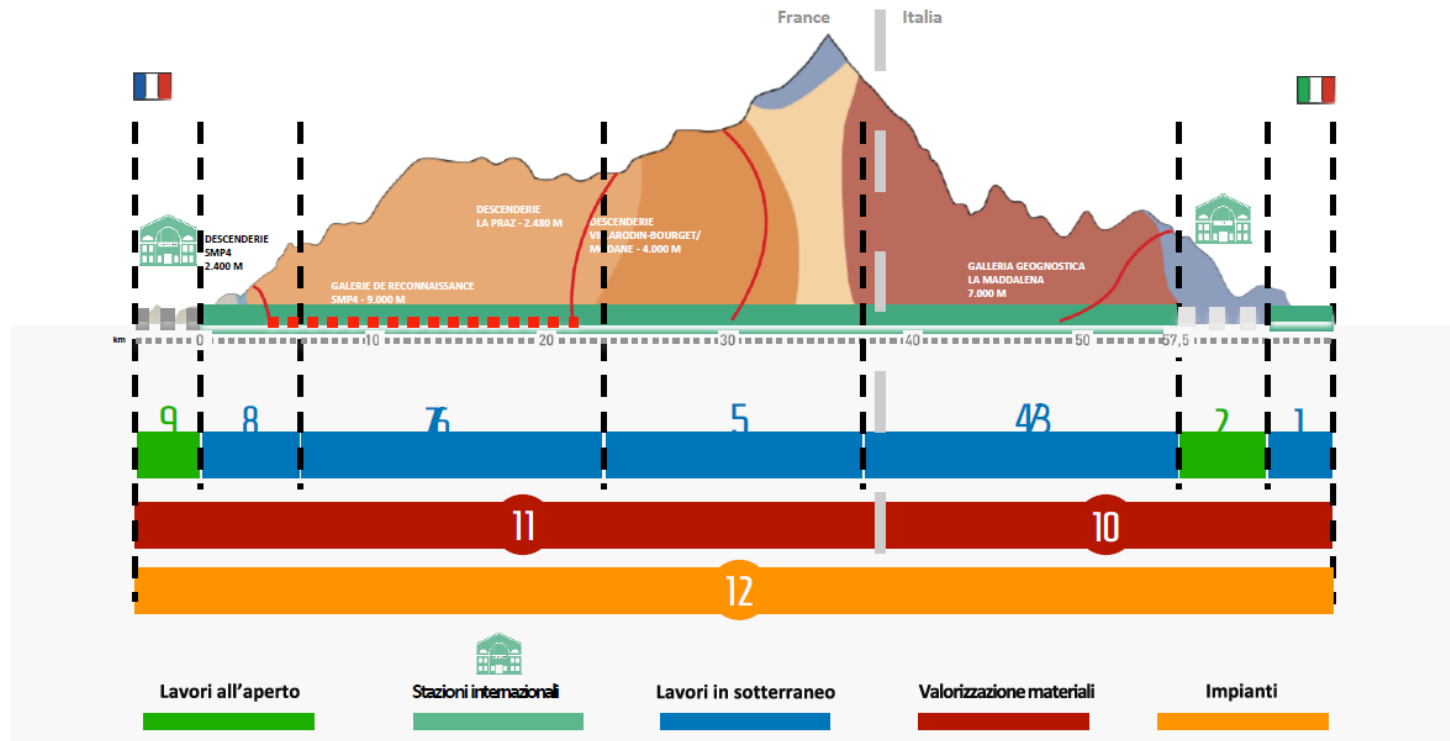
France Italia

DESCENDERIE SMP4 2.400 M

DESCENDERIE LA PRAZ - 2.480 M

DESCENDERIE VILLARODIN-BOURGET/ MODANE - 4.000 M

GALERIE DE RECONNAISSANCE SMP4 - 9.000 M

GALLERIA GEOGNOSTICA LA MADDALENA 7.000 M

km 0 10 20 30 40 50 57,5

9 8 7 6 5 4 3 2 1

11 10

12

Lavori all'aperto

Stazioni internazionali

Lavori in sotterraneo

Valorizzazione materiali

Impianti